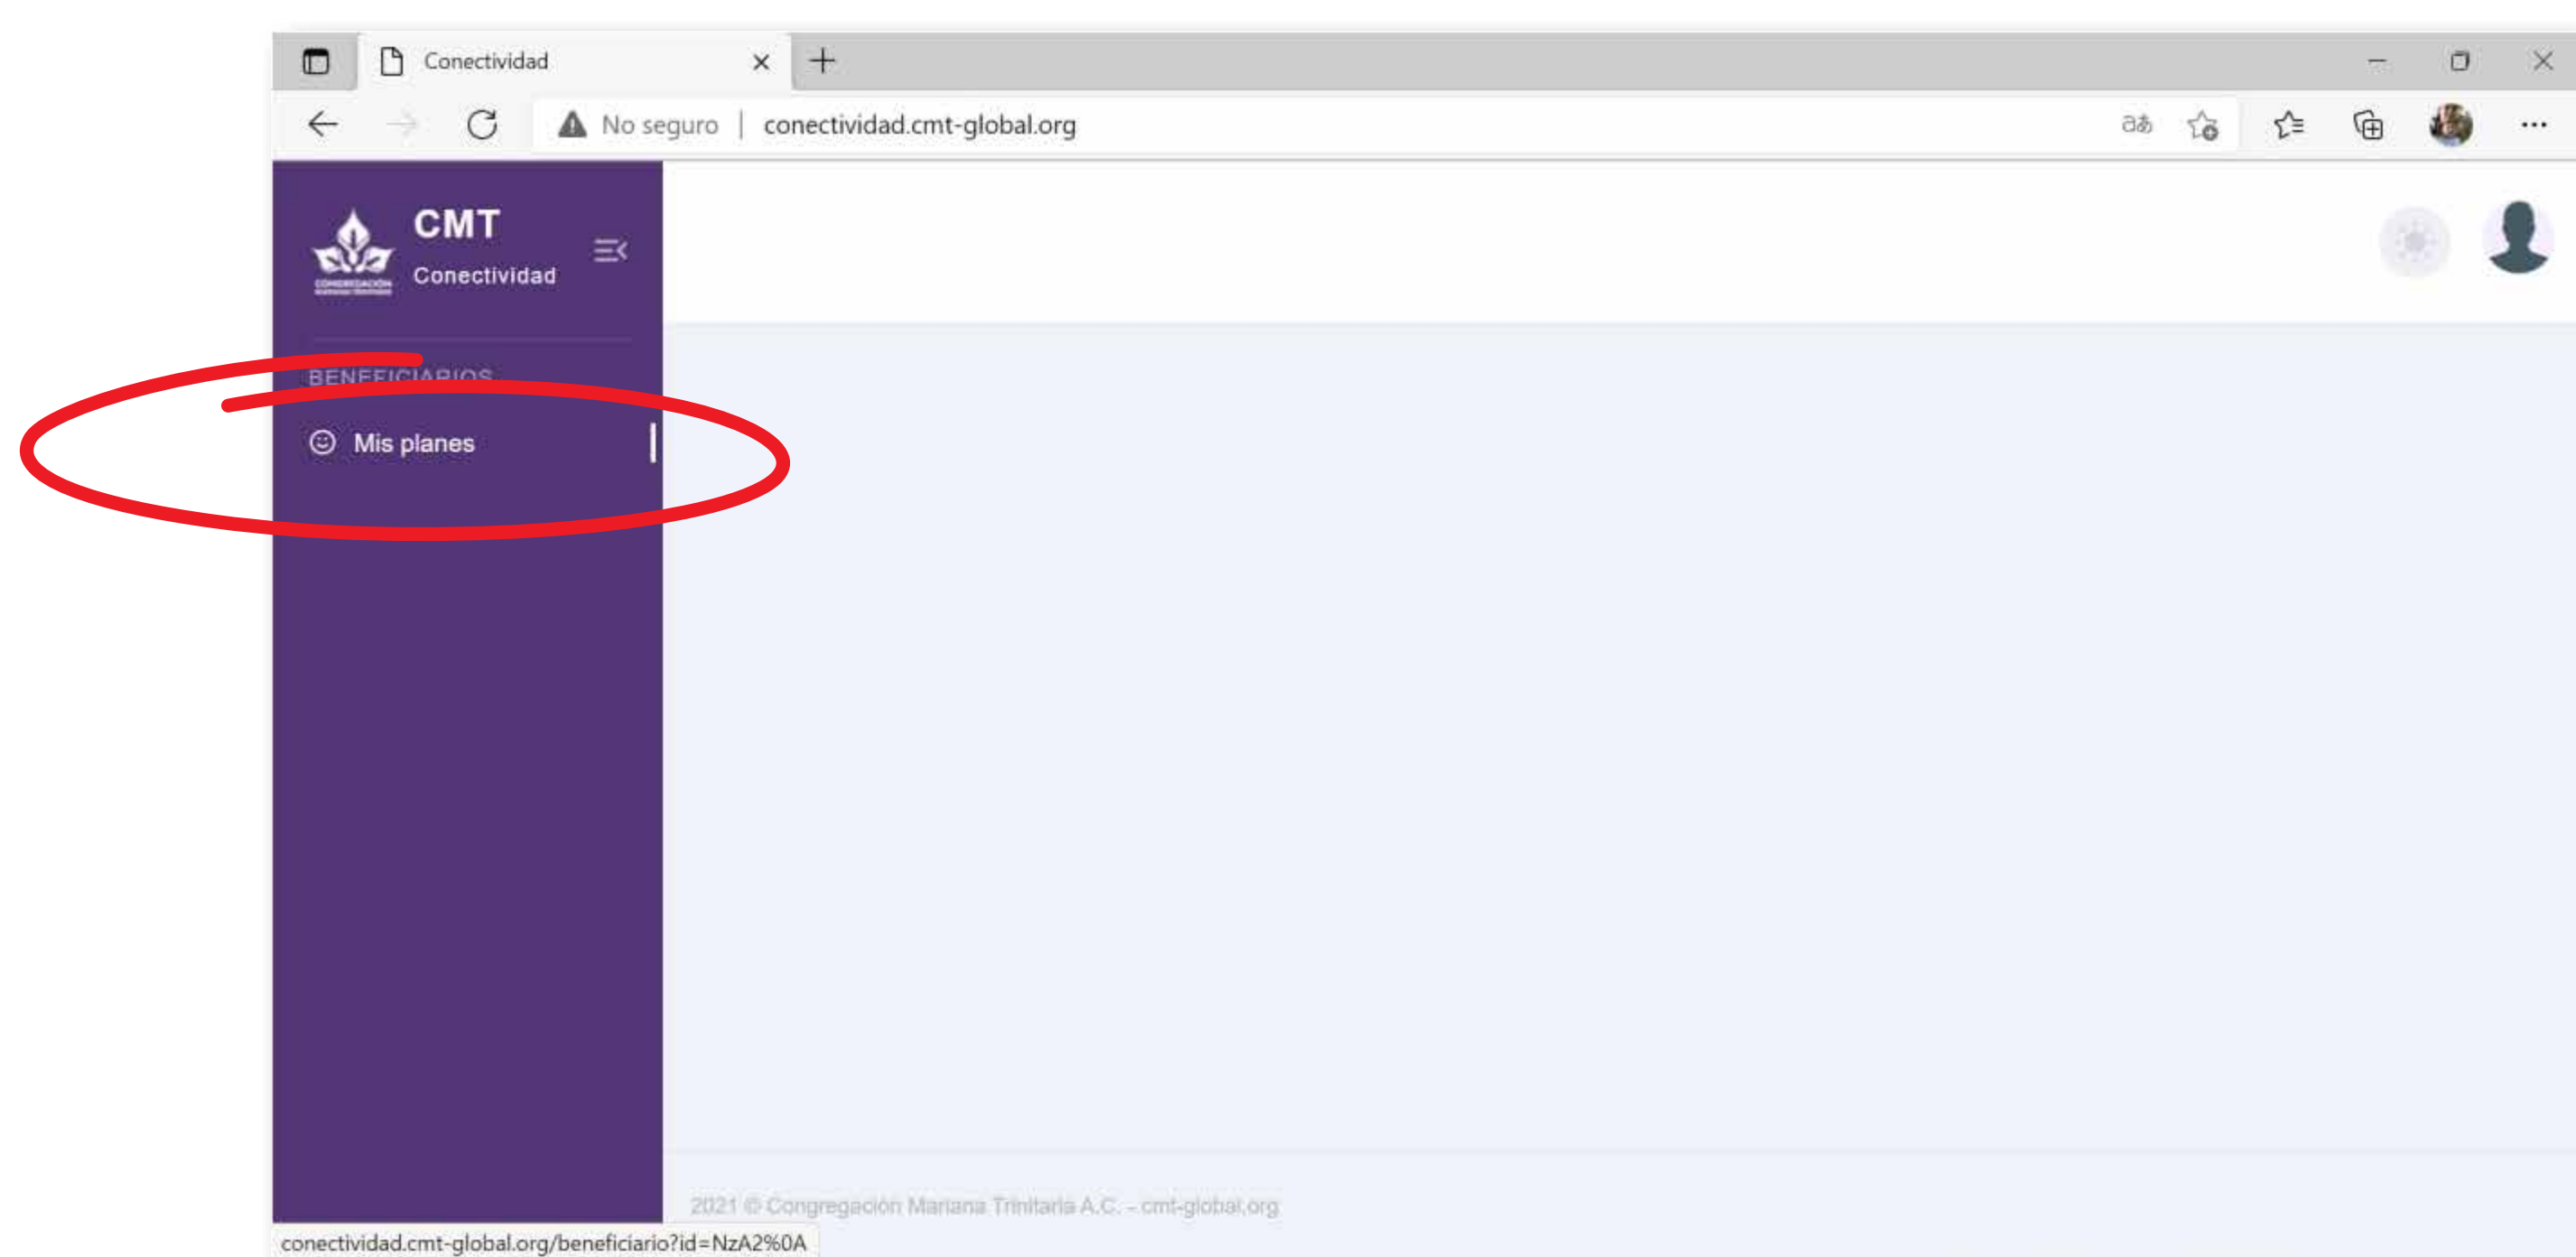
Conectividad

No seguro | conectividad.cmt-global.org

CMT
Conectividad

BENEFICIARIOS

Mis planes

2021 © Congregación Mariana Trinitaria A.C. - cmt-global.org

conectividad.cmt-global.org/beneficiario?id=NzA2%0A